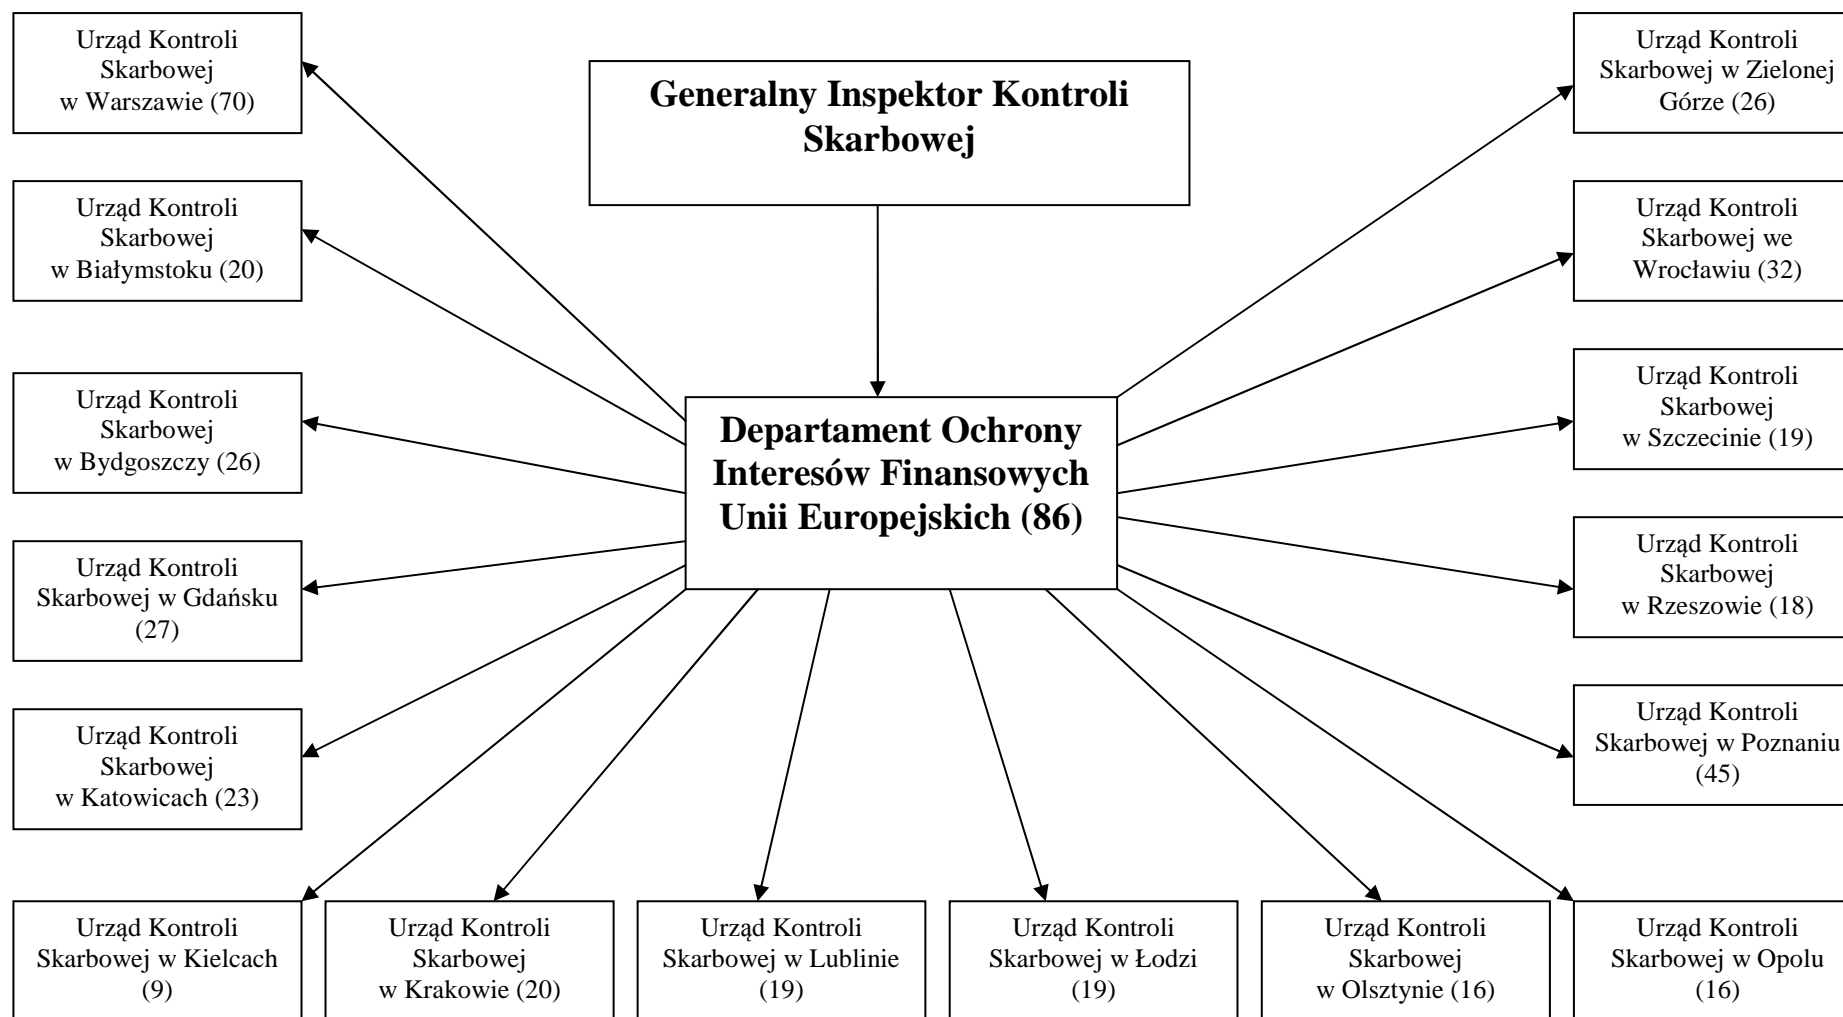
Generalny Inspektor Kontroli Skarbowej

Departament Ochrony Interesów Finansowych Unii Europejskich (86)

Urząd Kontroli Skarbowej w Warszawie (70)

Urząd Kontroli Skarbowej w Białymstoku (20)

Urząd Kontroli Skarbowej w Bydgoszczy (26)

Urząd Kontroli Skarbowej w Gdańsku (27)

Urząd Kontroli Skarbowej w Katowicach (23)

Urząd Kontroli Skarbowej w Kielcach (9)

Urząd Kontroli Skarbowej w Krakowie (20)

Urząd Kontroli Skarbowej w Lublinie (19)

Urząd Kontroli Skarbowej w Łodzi (19)

Urząd Kontroli Skarbowej w Olsztynie (16)

Urząd Kontroli Skarbowej w Opolu (16)

Urząd Kontroli Skarbowej w Zielonej Górze (26)

Urząd Kontroli Skarbowej we Wrocławiu (32)

Urząd Kontroli Skarbowej w Szczecinie (19)

Urząd Kontroli Skarbowej w Rzeszowie (18)

Urząd Kontroli Skarbowej w Poznaniu (45)